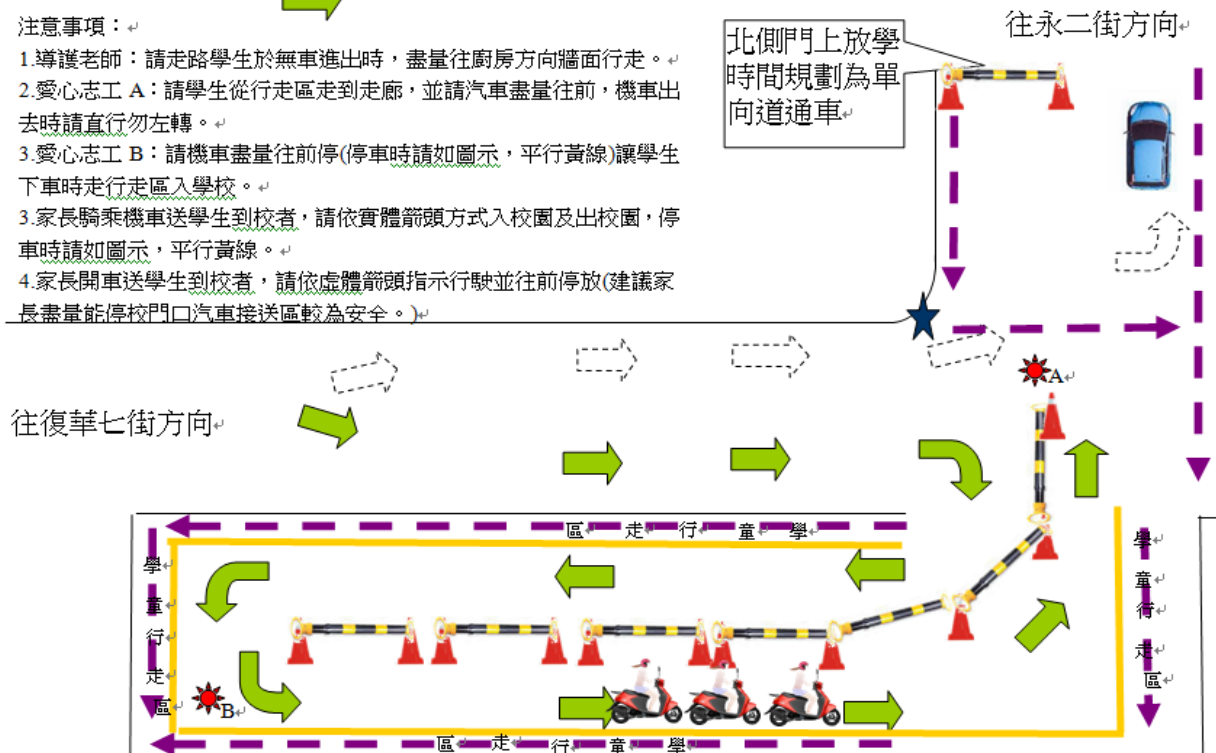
注意事項：

1.導護老師：請走路學生於無車進出時，盡量往廚房方向牆面行走。

2.愛心志工 A：請學生從行走區走到走廊，並請汽車盡量往前，機車出去時請直行勿左轉。

3.愛心志工 B：請機車盡量往前停(停車時請如圖示，平行黃線)讓學生下車時走行走區入學校。

3.家長騎乘機車送學生到校者，請依實體箭頭方式入校園及出校園，停車時請如圖示，平行黃線。

4.家長開車送學生到校者，請依虛體箭頭指示行駛並往前停放(建議家長盡量能停校門口汽車接送區較為安全。)

北側門上放學時間規劃為單向道通車

往永二街方向

往復華七街方向

A

區 走 行 童 學

學 童 行 走 區

B

學 童 行 走 區

區 走 行 童 學